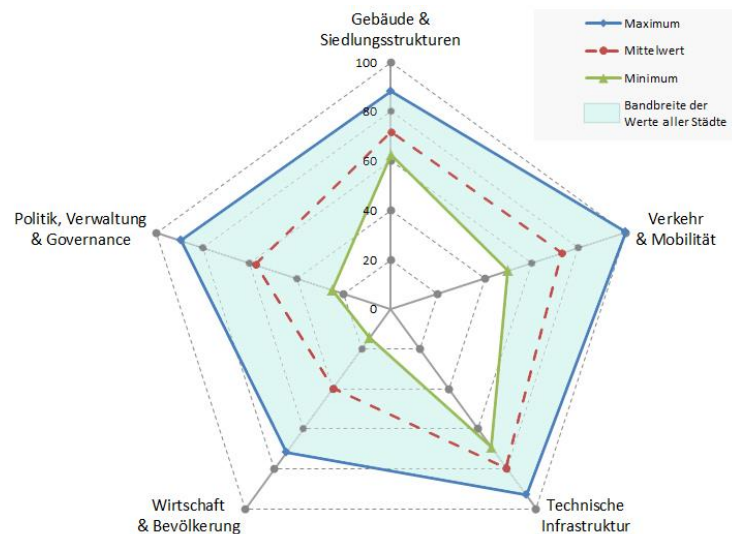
Gebäude & Siedlungsstrukturen

Maximum
Mittelwert
Minimum
Bandbreite der Werte aller Städte

100
80
60
40
20
0

Verkehr & Mobilität

Politik, Verwaltung & Governance

Wirtschaft & Bevölkerung

Technische Infrastruktur